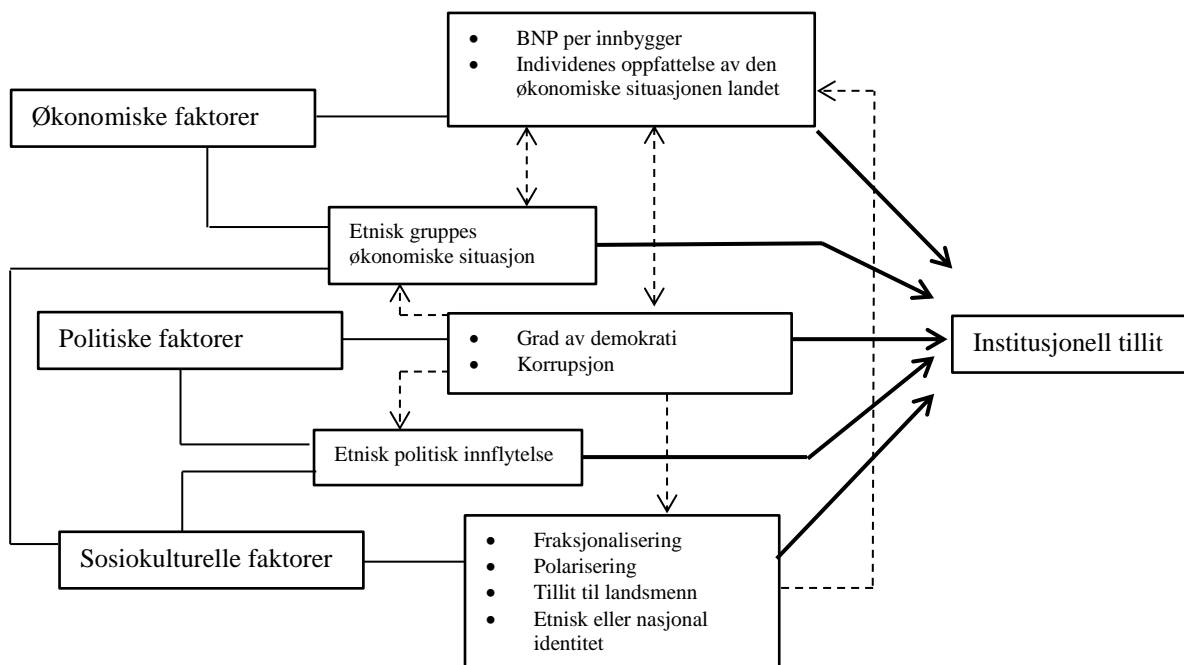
- BNP per innbygger
- Individenes oppfattelse av den økonomiske situasjonen landet

Økonomiske faktorer

Etnisk gruppes økonomiske situasjon

Politiske faktorer

- Grad av demokrati
- Korrupsjon

Institusjonell tillit

Etnisk politisk innflytelse

Sosiokulturelle faktorer

- Fraksjonalisering
- Polarisering
- Tillit til landsmenn
- Etnisk eller nasjonal identitet